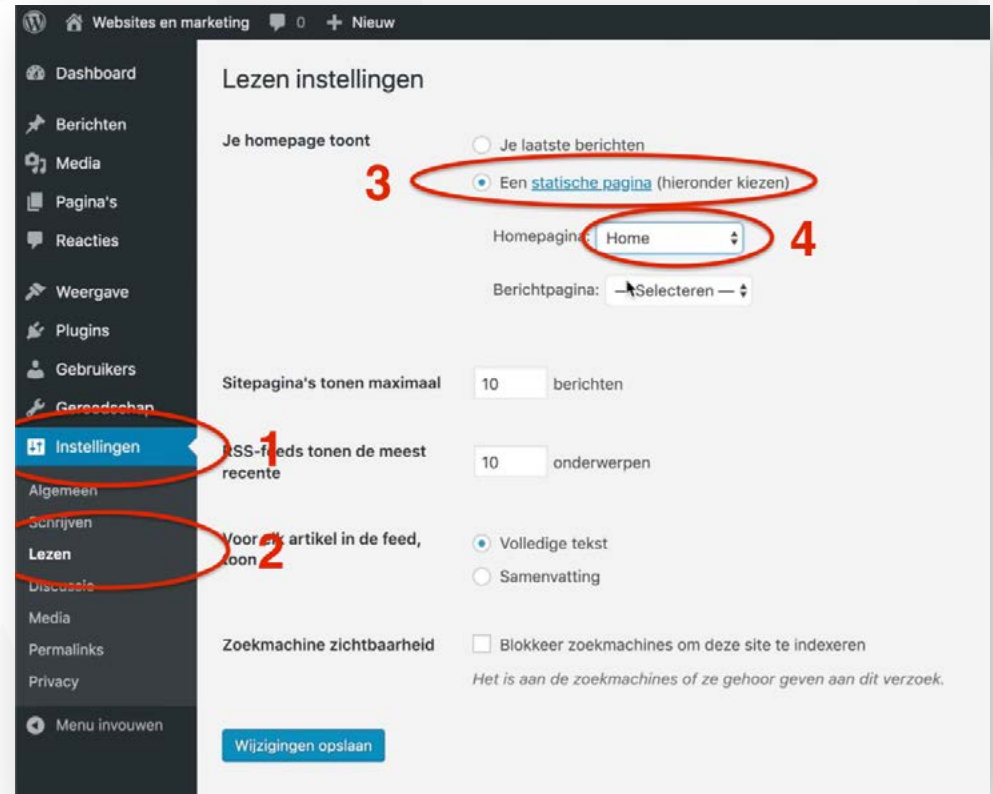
Websites en marketing 0 + Nieuw

Dashboard
Berichten
Media
Pagina's
Reacties
Weergave
Plugins
Gebruikers
Gereedschap
Instellingen
Algemeen
Schrijven
Lezen
Discussie
Media
Permalinks
Privacy
Menu invouwen

Lezen instellingen

Je homepage toont
Je laatste berichten
Een statische pagina (hieronder kiezen)
3
Homepagina: Home
4
Berichtpagina: — Selecteren —

Sitepagina's tonen maximaal 10 berichten

1
RSS-feeds tonen de meest recente 10 onderwerpen

Voor elk artikel in de feed, toon
2
Volledige tekst
Samenvatting

Zoekmachine zichtbaarheid
Blokkeer zoekmachines om deze site te indexeren
Het is aan de zoekmachines of ze gehoor geven aan dit verzoek.

Wijzigingen opslaan